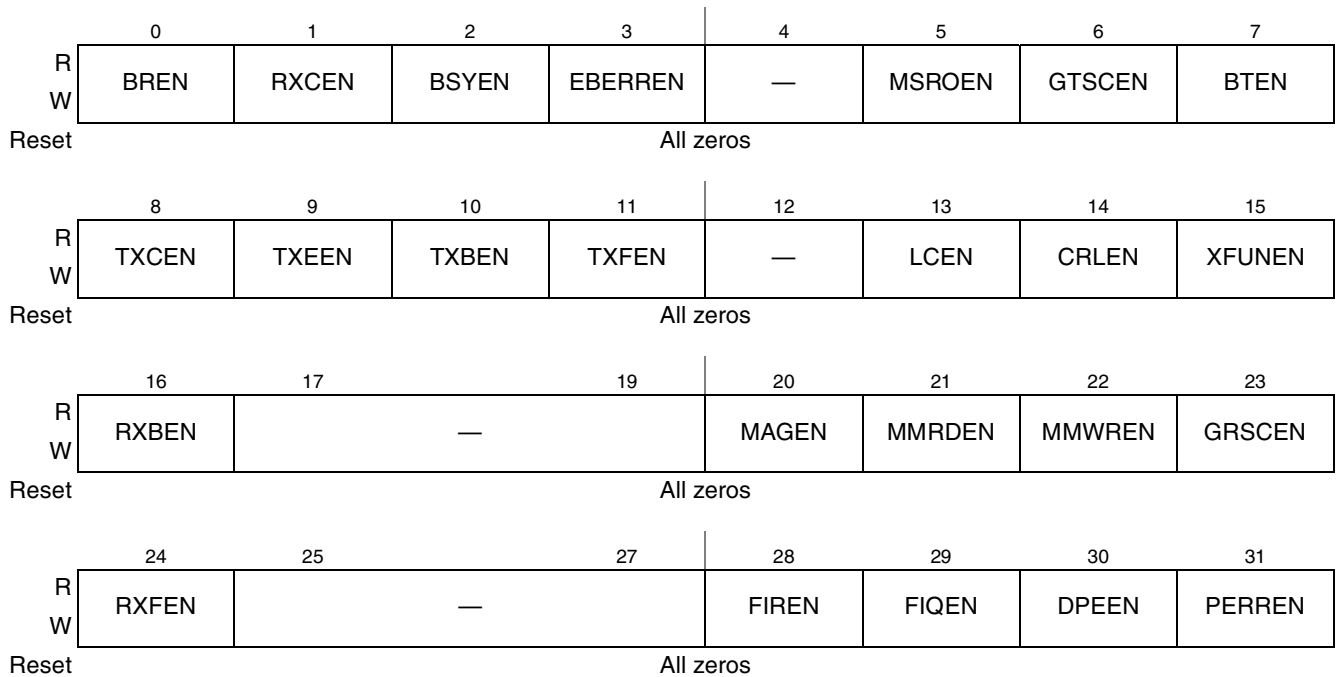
| | 0 | 1 | 2 | 3 | 4 | 5 | 6 | 7 |
|---|---|---|---|---|---|---|---|---|
| R W | BREN | RXCEN | BSYEN | EBERREN | — | MSROEN | GTSCEN | BTEN |
| Reset | All zeros | | | | | | | |

| | 8 | 9 | 10 | 11 | 12 | 13 | 14 | 15 |
|---|---|---|---|---|---|---|---|---|
| R W | TXCEN | TXEEN | TXBEN | TXFEN | — | LCEN | CRLEN | XFUNEN |
| Reset | All zeros | | | | | | | |

| | 16 | 17 | | 19 | 20 | 21 | 22 | 23 |
|---|---|---|---|---|---|---|---|---|
| R W | RXBEN | — | | | MAGEN | MMRDEN | MMWREN | GRSCEN |
| Reset | All zeros | | | | | | | |

| | 24 | 25 | | 27 | 28 | 29 | 30 | 31 |
|---|---|---|---|---|---|---|---|---|
| R W | RXFEN | — | | | FIREN | FIQEN | DPEEN | PERREN |
| Reset | All zeros | | | | | | | |